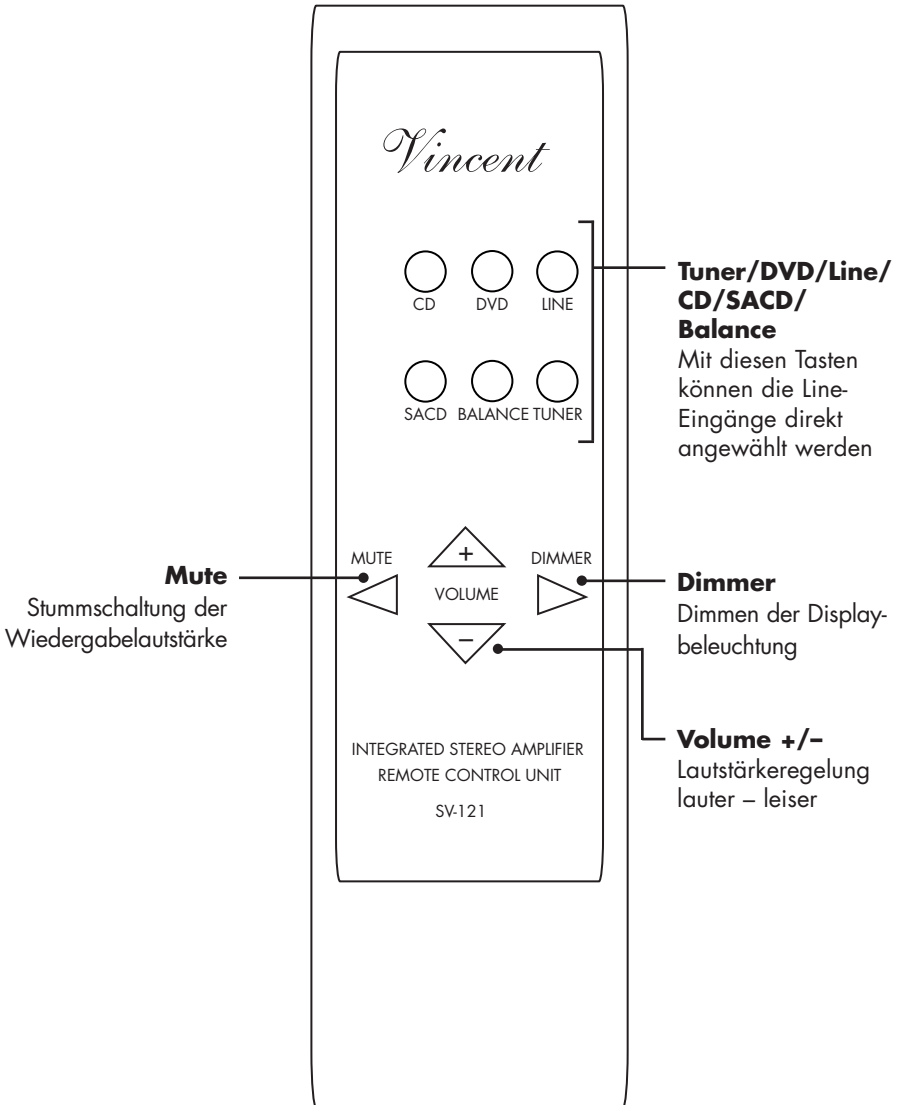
Vincent

CD DVD LINE

SACD BALANCE TUNER

**Tuner/DVD/Line/CD/SACD/Balance**
Mit diesen Tasten können die Line-Eingänge direkt angewählt werden

MUTE + DIMMER
VOLUME
–

**Mute**
Stummschaltung der Wiedergabelautstärke

**Dimmer**
Dimmen der Displaybeleuchtung

**Volume +/–**
Lautstärkeregelung lauter – leiser

INTEGRATED STEREO AMPLIFIER
REMOTE CONTROL UNIT
SV-121